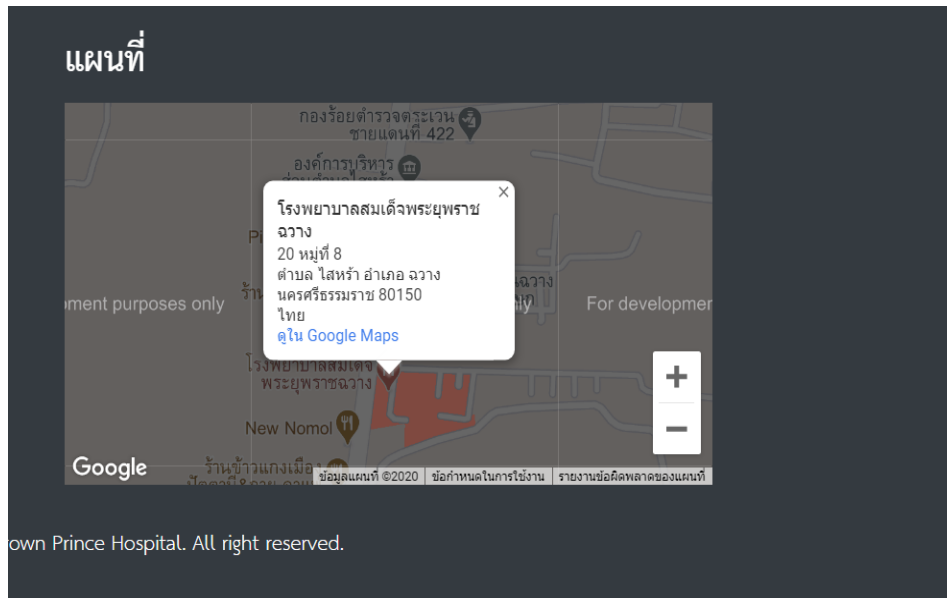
แผนที่

กองร้อยตำรวจตระเวน ชายแดนที่ 422

องค์การบริหาร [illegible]

โรงพยาบาลสมเด็จพระยุพราช ฉวาง
20 หมู่ที่ 8
ตำบล ไสหร้า อำเภอ ฉวาง
นครศรีธรรมราช 80150
ไทย
ดูใน Google Maps

×

oment purposes only

For developmer

โรงพยาบาลสมเด็จ พระยุพราชฉวาง

New Nomol

ร้านข้าวแกงเมือง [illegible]

Google

+

−

ข้อมูลแผนที่ ©2020 | ข้อกำหนดในการใช้งาน | รายงานข้อผิดพลาดของแผนที่

own Prince Hospital. All right reserved.